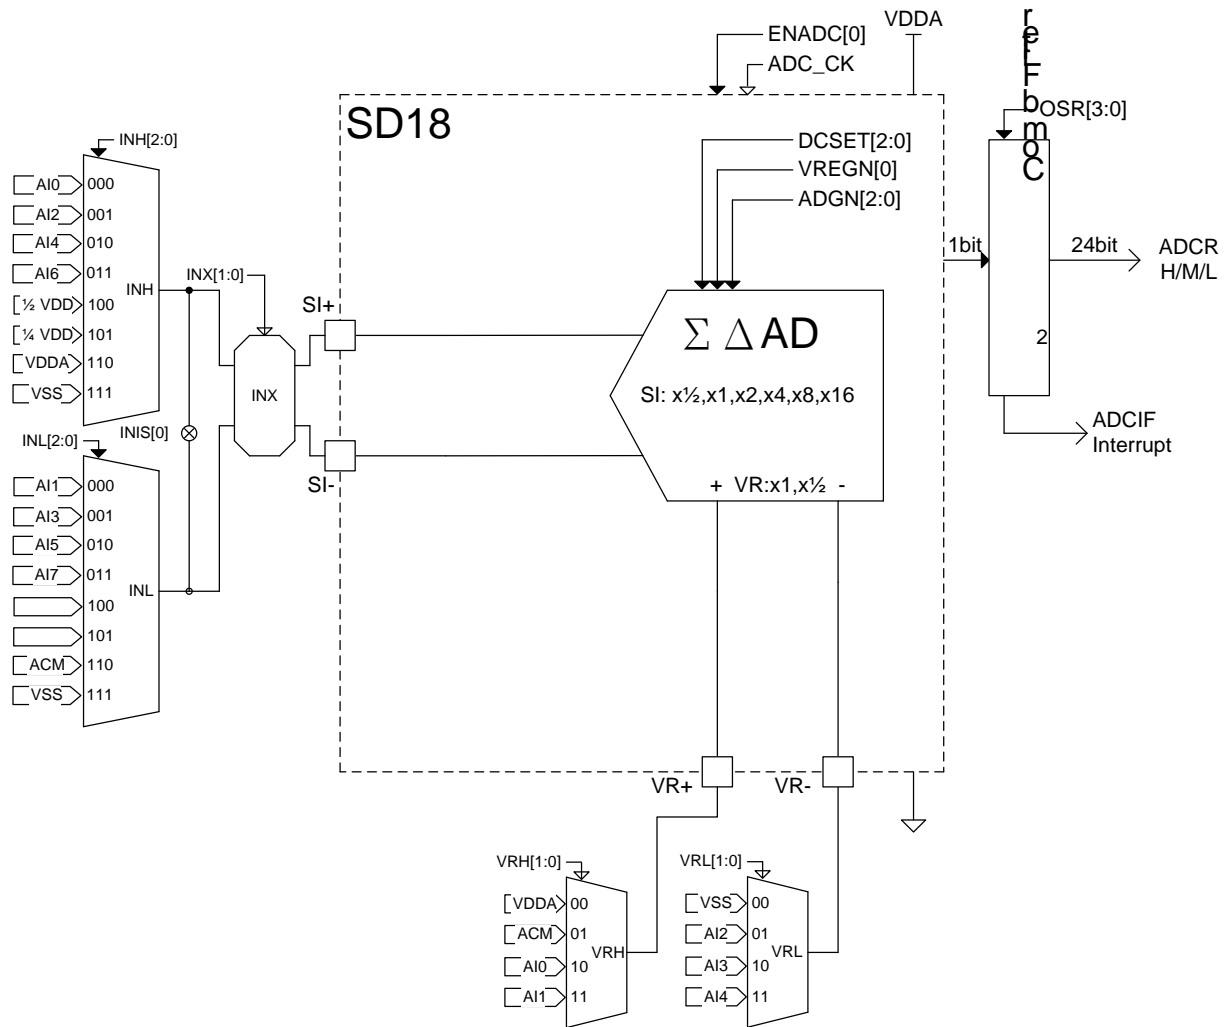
ENADC[0]
ADC_CK
VDDA
r
e
L
F
b
m
o
C
OSR[3:0]
SD18
INH[2:0]
AI0 000
AI2 001
AI4 010
AI6 011
½ VDD 100
¼ VDD 101
VDDA 110
VSS 111
INH
INX[1:0]
INX
INIS[0]
INL[2:0]
AI1 000
AI3 001
AI5 010
AI7 011
100
101
ACM 110
VSS 111
INL
SI+
SI-
DCSET[2:0]
VREGN[0]
ADGN[2:0]
$\Sigma \Delta$ AD
SI: x½,x1,x2,x4,x8,x16
+ VR:x1,x½ -
1bit
24bit
ADCR H/M/L
2
ADCIF Interrupt
VR+
VR-
VRH[1:0]
VDDA 00
ACM 01
AI0 10
AI1 11
VRH
VRL[1:0]
VSS 00
AI2 01
AI3 10
AI4 11
VRL